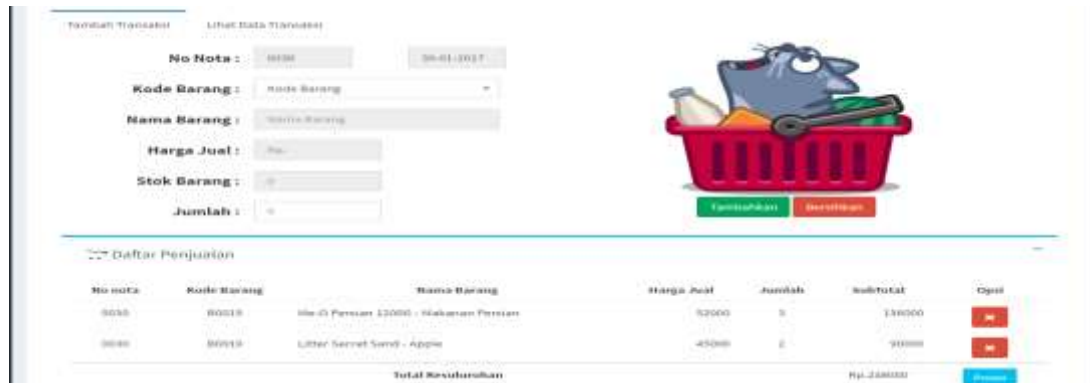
Tambah Transaksi Lihat Data Transaksi

No Nota : 0030 30-01-2017

Kode Barang : Kode Barang

Nama Barang : Nama Barang

Harga Jual : Rp.

Stok Barang : 0

Jumlah : 0

Tambahkan Bersihkan

Daftar Penjualan

| No nota | Kode Barang | Nama Barang | Harga Jual | Jumlah | Subtotal | Opsi |
|---|---|---|---|---|---|---|
| 0030 | B0015 | Me-O Persian 12000 - Makanan Persian | 52000 | 3 | 156000 | |
| 0030 | B0019 | Litter Secret Sand - Apple | 45000 | 2 | 90000 | |
| | | Total Keseluruhan | | | Rp.246000 | Proses |